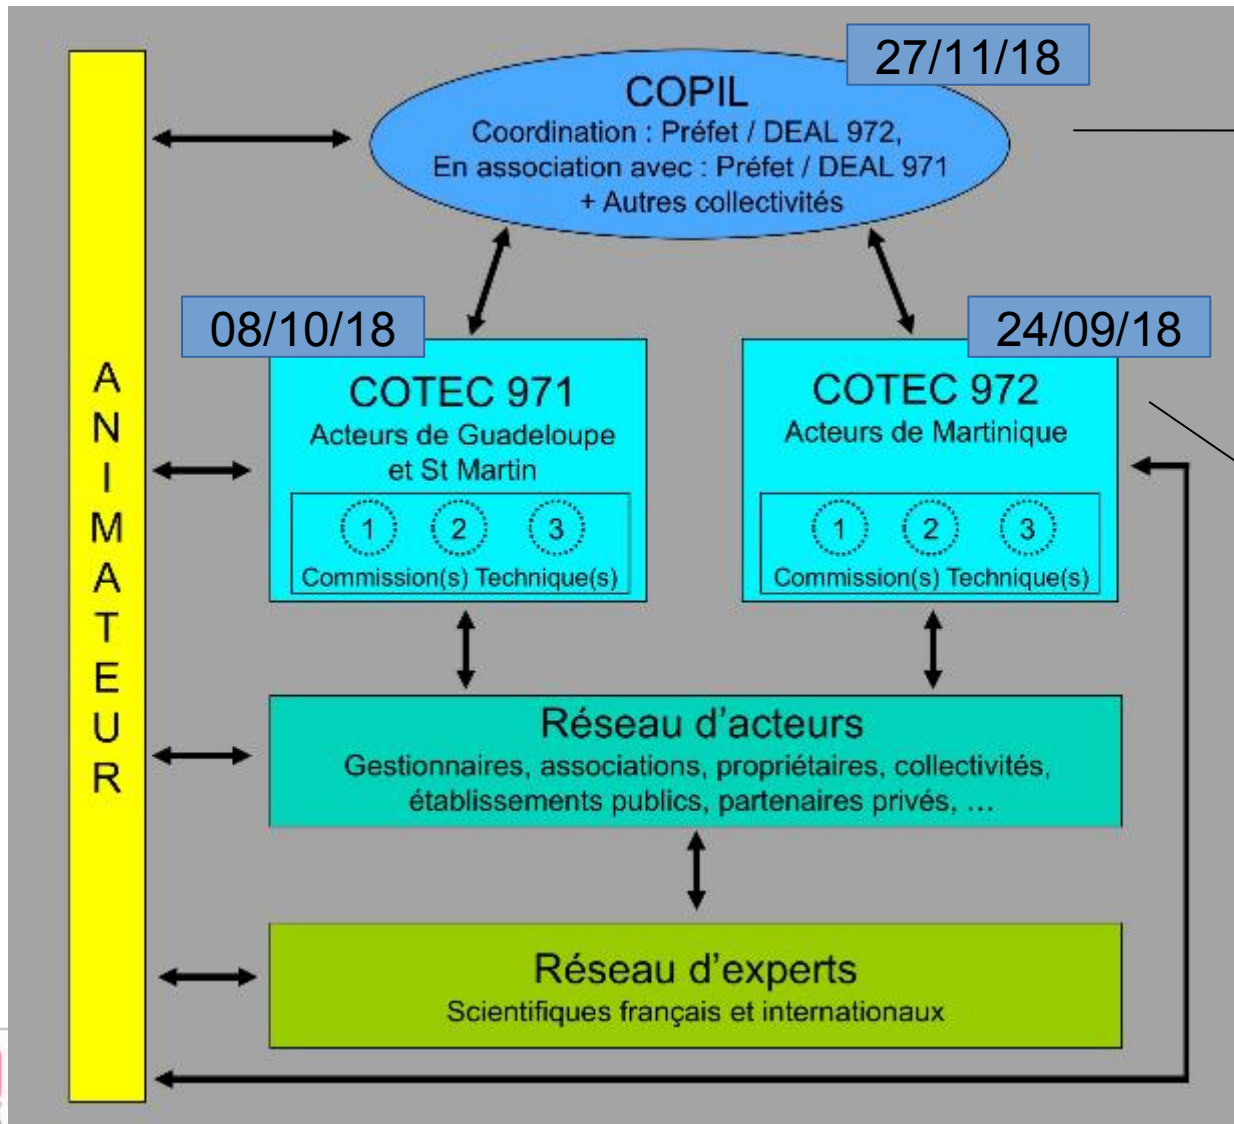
27/11/18

COPIL
Coordination : Préfet / DEAL 972,
En association avec : Préfet / DEAL 971
+ Autres collectivités

ANIMATEUR

08/10/18

COTEC 971
Acteurs de Guadeloupe et St Martin
1 2 3
Commission(s) Technique(s)

24/09/18

COTEC 972
Acteurs de Martinique
1 2 3
Commission(s) Technique(s)

Réseau d'acteurs
Gestionnaires, associations, propriétaires, collectivités, établissements publics, partenaires privés, ...

Réseau d'experts
Scientifiques français et internationaux